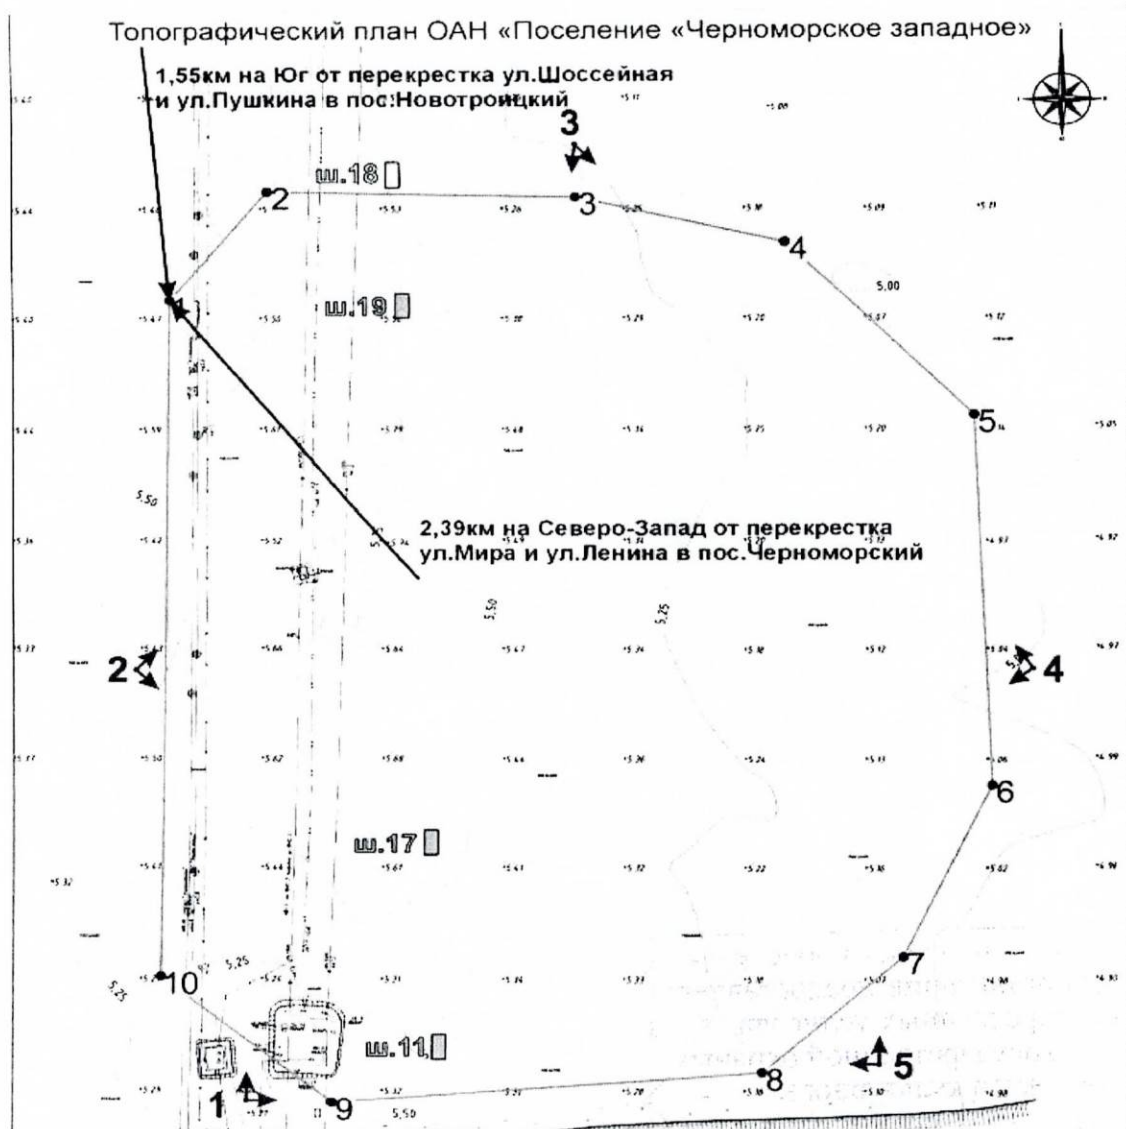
Топографический план ОАН «Поселение «Черноморское западное»

1,55км на Юг от перекрестка ул.Шоссейная и ул.Пушкина в пос.Новотроицкий

3

ш.18

2

3

4

5,00

1

ш.19

5

2,39км на Северо-Запад от перекрестка ул.Мира и ул.Ленина в пос.Черноморский

5,50

5,50

5,25

2

4

6

ш.17

7

10

5,25

5,25

ш.11

5

8

1

9

5,50